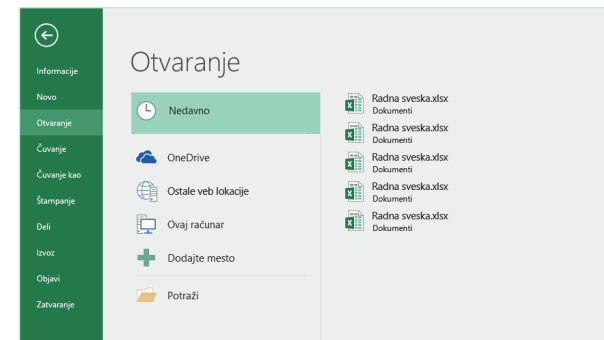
Informacije
Novo
Otvaranje
Čuvanje
Čuvanje kao
Štampanje
Deli
Izvoz
Objavi
Zatvaranje

Otvaranje

Nedavno
OneDrive
Ostale veb lokacije
Ovaj računar
Dodajte mesto
Potraži

Radna sveska.xlsx
Dokumenti
Radna sveska.xlsx
Dokumenti
Radna sveska.xlsx
Dokumenti
Radna sveska.xlsx
Dokumenti
Radna sveska.xlsx
Dokumenti